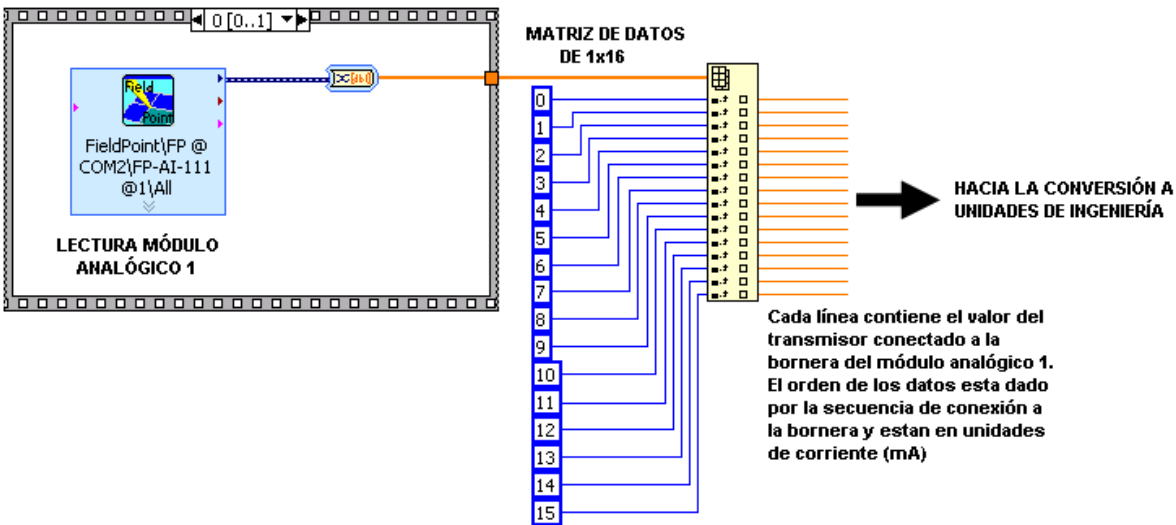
0 [0..1]

Field Point

FieldPoint\FP @ COM2\FP-AI-111 @1\All

LECTURA MÓDULO ANALÓGICO 1

MATRIZ DE DATOS DE 1x16

0
1
2
3
4
5
6
7
8
9
10
11
12
13
14
15

HACIA LA CONVERSIÓN A UNIDADES DE INGENIERÍA

Cada línea contiene el valor del transmisor conectado a la bornera del módulo analógico 1. El orden de los datos esta dado por la secuencia de conexión a la bornera y estan en unidades de corriente (mA)